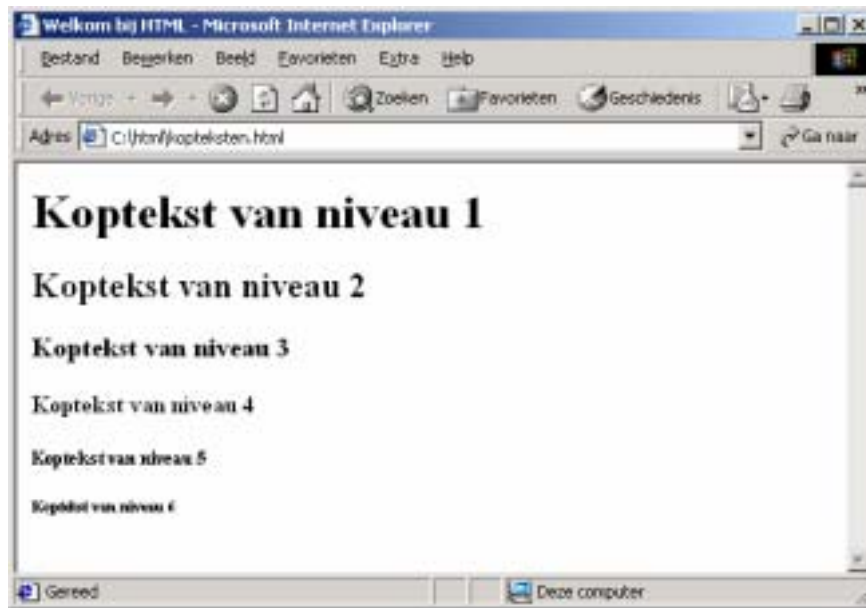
Welkom bij HTML - Microsoft Internet Explorer

Bestand Bewerken Beeld Favorieten Extra Help

Vorige Zoeken Favorieten Geschiedenis

Adres C:\html\kopteksten.html

Ga naar

Koptekst van niveau 1

Koptekst van niveau 2

Koptekst van niveau 3

Koptekst van niveau 4

Koptekst van niveau 5

Koptekst van niveau 6

Gereed

Deze computer